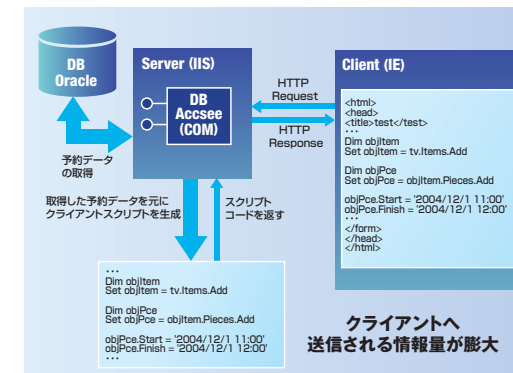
DB
Oracle

Server (IIS)

DB
Accsee
(COM)

HTTP
Request

HTTP
Response

Client (IE)

<html>
<head>
<title>test</test>
…
Dim objItem
Set objItem = tv.Items.Add

Dim objPce
Set objPce = objItem.Pieces.Add

objPce.Start = '2004/12/1 11:00'
objPce.Finish = '2004/12/1 12:00'
…
</form>
</head>
</html>

予約データの取得

取得した予約データを元にクライアントスクリプトを生成

スクリプトコードを返す

…
Dim objItem
Set objItem = tv.Items.Add

Dim objPce
Set objPce = objItem.Pieces.Add

objPce.Start = '2004/12/1 11:00'
objPce.Finish = '2004/12/1 12:00'
…

クライアントへ
送信される情報量が膨大